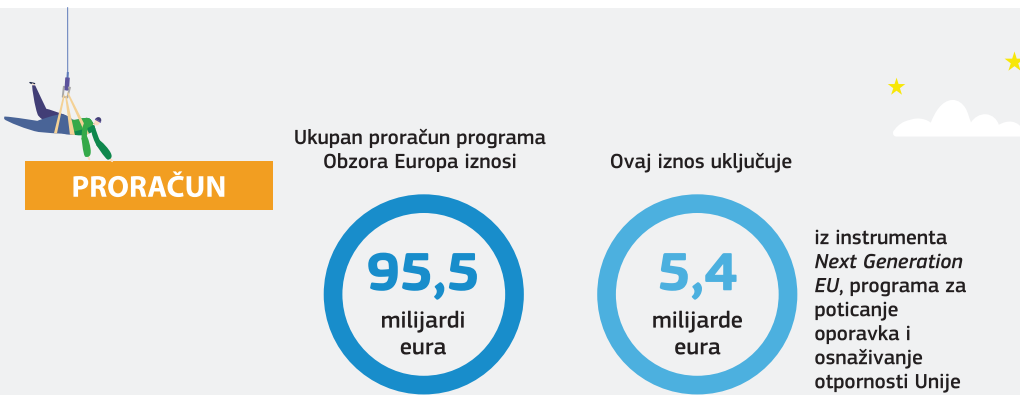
PRORAČUN

Ukupan proračun programa Obzora Europa iznosi

95,5
milijardi
eura

Ovaj iznos uključuje

5,4
milijarde
eura

iz instrumenta *Next Generation EU*, programa za poticanje oporavka i osnaživanje otpornosti Unije